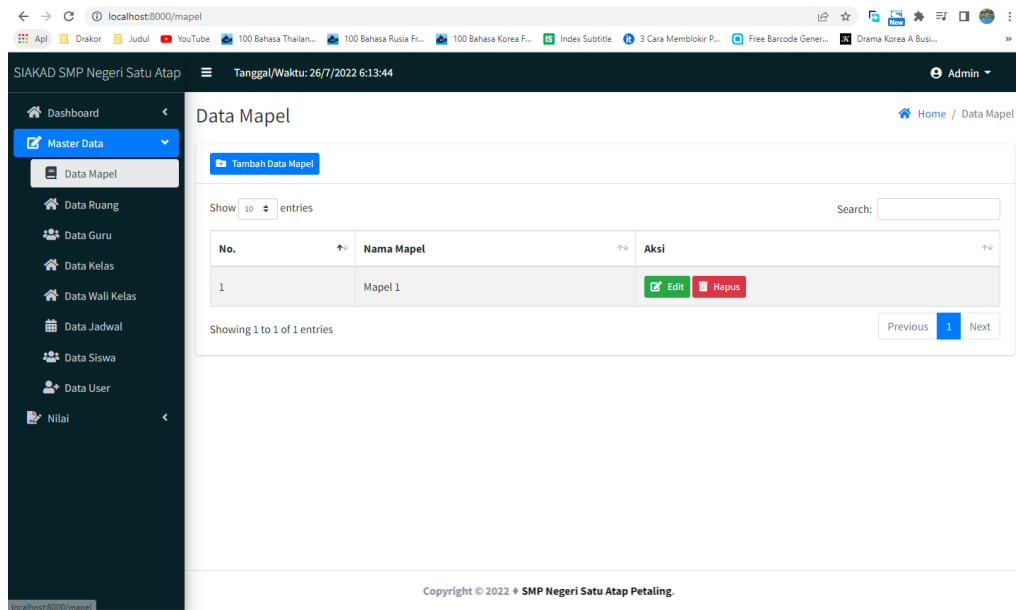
localhost:8000/mapel

Apl Drakor Judul YouTube 100 Bahasa Thailan... 100 Bahasa Rusia Fr... 100 Bahasa Korea F... Index Subtitle 3 Cara Memblokir P... Free Barcode Gener... Drama Korea A Busi...

SIAKAD SMP Negeri Satu Atap

Tanggal/Waktu: 26/7/2022 6:13:44

Admin

Dashboard
Master Data
Data Mapel
Data Ruang
Data Guru
Data Kelas
Data Wali Kelas
Data Jadwal
Data Siswa
Data User
Nilai

Data Mapel

Home / Data Mapel

Tambah Data Mapel

Show 10 entries

Search:

| No. | Nama Mapel | Aksi |
|---|---|---|
| 1 | Mapel 1 | Edit Hapus |

Showing 1 to 1 of 1 entries

Previous 1 Next

Copyright © 2022 ♦ SMP Negeri Satu Atap Petaling.

localhost:8000/mapel